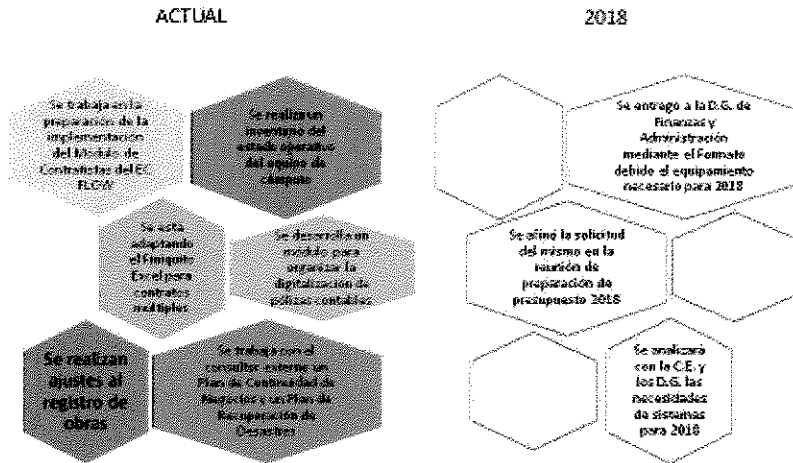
ACTUAL

2018

Se trabaja en la preparación de la implementación del Módulo de Contratistas del EC FLOW

Se realiza un inventario del estado operativo del equipo de cómputo

Se está adaptando el Finiquito Excel para contratos múltiples

Se desarrolla un módulo para organizar la digitalización de pólizas contables

Se realizan ajustes al registro de obras

Se trabaja con el consultor externo un Plan de Continuidad de Negocios y un Plan de Recuperación de Desastres

Se entregó a la D.G. de Finanzas y Administración mediante el Formato debido el equipamiento necesario para 2018

Se afinó la solicitud del mismo en la reunión de preparación de presupuesto 2018

Se analizará con la C.E. y los D.G. las necesidades de sistemas para 2018